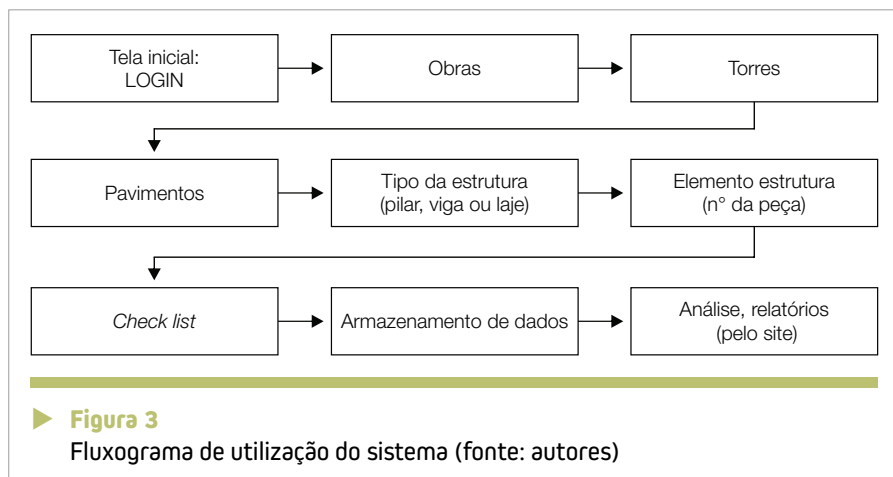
Tela inicial: LOGIN

Obras

Torres

Pavimentos

Tipo da estrutura (pilar, viga ou laje)

Elemento estrutura (n° da peça)

Check list

Armazenamento de dados

Análise, relatórios (pelo site)

Figura 3
Fluxograma de utilização do sistema (fonte: autores)